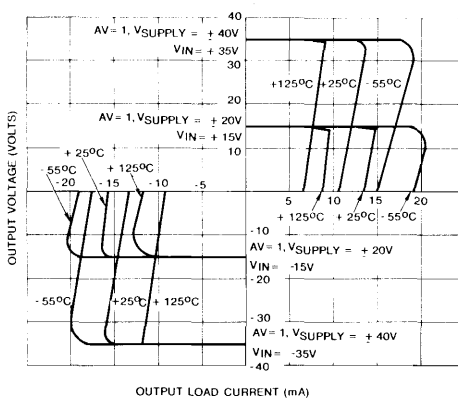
40
AV = 1, $V_{SUPPLY}$ = $\pm$ 40V
$V_{IN}$ = + 35V
30
+125°C
+25°C
-55°C
20
AV = 1, $V_{SUPPLY}$ = $\pm$ 20V
$V_{IN}$ = + 15V
10
-55°C
+ 25°C
+ 125°C
-20
-15
-10
-5
5
10
15
20
+ 125°C
+ 25°C
- 55°C
-10
AV = 1, $V_{SUPPLY}$ = $\pm$ 20V
$V_{IN}$ = -15V
-20
-55°C
+25°C
+ 125°C
-30
AV = 1, $V_{SUPPLY}$ = $\pm$ 40V
$V_{IN}$ = -35V
-40
OUTPUT VOLTAGE (VOLTS)
OUTPUT LOAD CURRENT (mA)